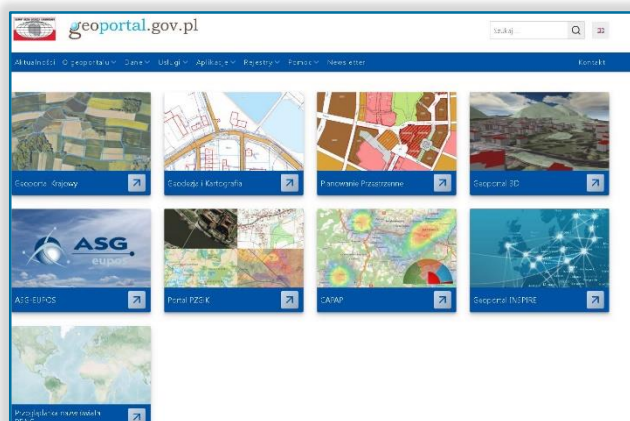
geoportal.gov.pl

Szukaj

Aktualności O geoportalu Dane Usługi Aplikacje Rejestry Pomoc Newsletter Kontakt

Geoportal Krajowy

Geodezja i Kartografia

Planowanie Przestrzenne

Geoportal 3D

ASG euPOS

ASG-EUPOS

Portal PZGiK

CAPAP

Geoportal INSPIRE

Przeglądarka map świata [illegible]